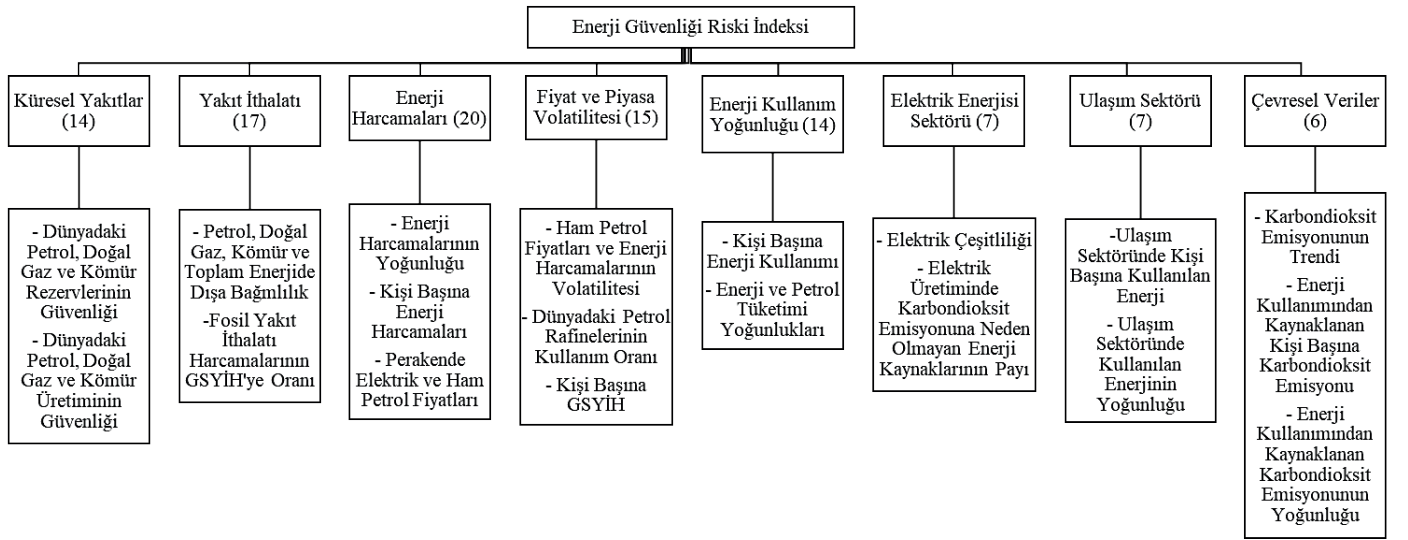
Enerji Güvenliği Riski İndeksi

Küresel Yakıtlar (14)

- Dünyadaki Petrol, Doğal Gaz ve Kömür Rezervlerinin Güvenliği
- Dünyadaki Petrol, Doğal Gaz ve Kömür Üretiminin Güvenliği

Yakıt İthalatı (17)

- Petrol, Doğal Gaz, Kömür ve Toplam Enerjide Dışa Bağımlılık
-Fosil Yakıt İthalatı Harcamalarının GSYİH'ye Oranı

Enerji Harcamaları (20)

- Enerji Harcamalarının Yoğunluğu
- Kişi Başına Enerji Harcamaları
- Perakende Elektrik ve Ham Petrol Fiyatları

Fiyat ve Piyasa Volatilitesi (15)

- Ham Petrol Fiyatları ve Enerji Harcamalarının Volatilitesi
- Dünyadaki Petrol Rafinelerinin Kullanım Oranı
- Kişi Başına GSYİH

Enerji Kullanım Yoğunluğu (14)

- Kişi Başına Enerji Kullanımı
- Enerji ve Petrol Tüketimi Yoğunlukları

Elektrik Enerjisi Sektörü (7)

- Elektrik Çeşitliliği
- Elektrik Üretiminde Karbondioksit Emisyonuna Neden Olmayan Enerji Kaynaklarının Payı

Ulaşım Sektörü (7)

-Ulaşım Sektöründe Kişi Başına Kullanılan Enerji
- Ulaşım Sektöründe Kullanılan Enerjinin Yoğunluğu

Çevresel Veriler (6)

- Karbondioksit Emisyonunun Trendi
- Enerji Kullanımından Kaynaklanan Kişi Başına Karbondioksit Emisyonu
- Enerji Kullanımından Kaynaklanan Karbondioksit Emisyonunun Yoğunluğu